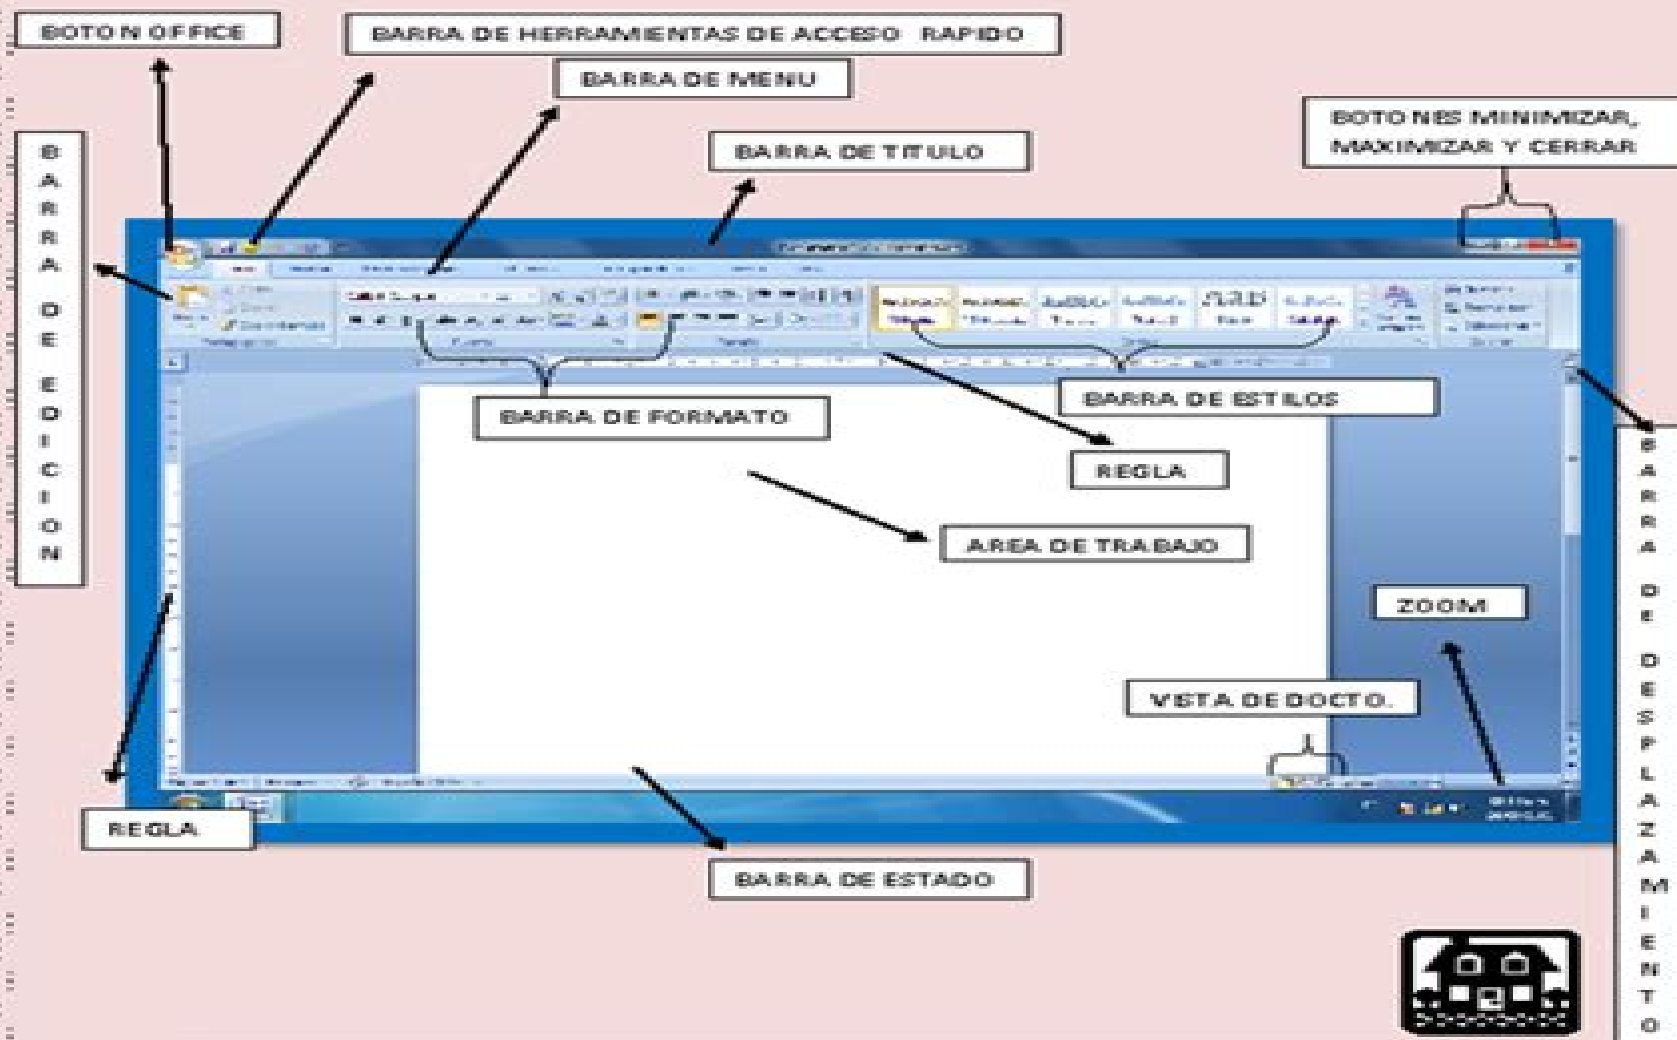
BOTON OFFICE

BARRA DE HERRAMIENTAS DE ACCESO RAPIDO

BARRA DE MENU

BARRA DE TITULO

BOTONES MINIMIZAR, MAXIMIZAR Y CERRAR

BARRA DE EDICION

BARRA DE FORMATO

BARRA DE ESTILOS

REGLA

AREA DE TRABAJO

ZOOM

VISTA DE DOCTO.

REGLA

BARRA DE ESTADO

BARRA DE DESPLAZAMIENTO